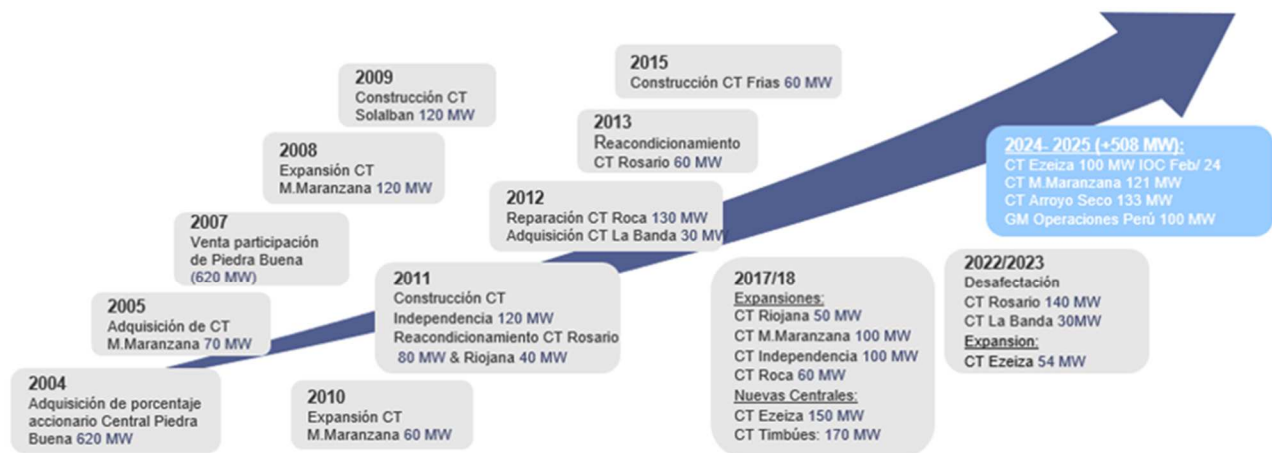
2004
Adquisición de porcentaje accionario Central Piedra Buena 620 MW

2005
Adquisición de CT M.Maranzana 70 MW

2007
Venta participación de Piedra Buena (620 MW)

2008
Expansión CT M.Maranzana 120 MW

2009
Construcción CT Solalban 120 MW

2010
Expansión CT M.Maranzana 60 MW

2011
Construcción CT Independencia 120 MW
Reacondicionamiento CT Rosario 80 MW & Riojana 40 MW

2012
Reparación CT Roca 130 MW
Adquisición CT La Banda 30 MW

2013
Reacondicionamiento CT Rosario 60 MW

2015
Construcción CT Frias 60 MW

2017/18
Expansiones:
CT Riojana 50 MW
CT M.Maranzana 100 MW
CT Independencia 100 MW
CT Roca 60 MW
Nuevas Centrales:
CT Ezeiza 150 MW
CT Timbúes: 170 MW

2022/2023
Desafectación
CT Rosario 140 MW
CT La Banda 30MW
Expansion:
CT Ezeiza 54 MW

2024- 2025 (+508 MW):
CT Ezeiza 100 MW IOC Feb/ 24
CT M.Maranzana 121 MW
CT Arroyo Seco 133 MW
GM Operaciones Perú 100 MW